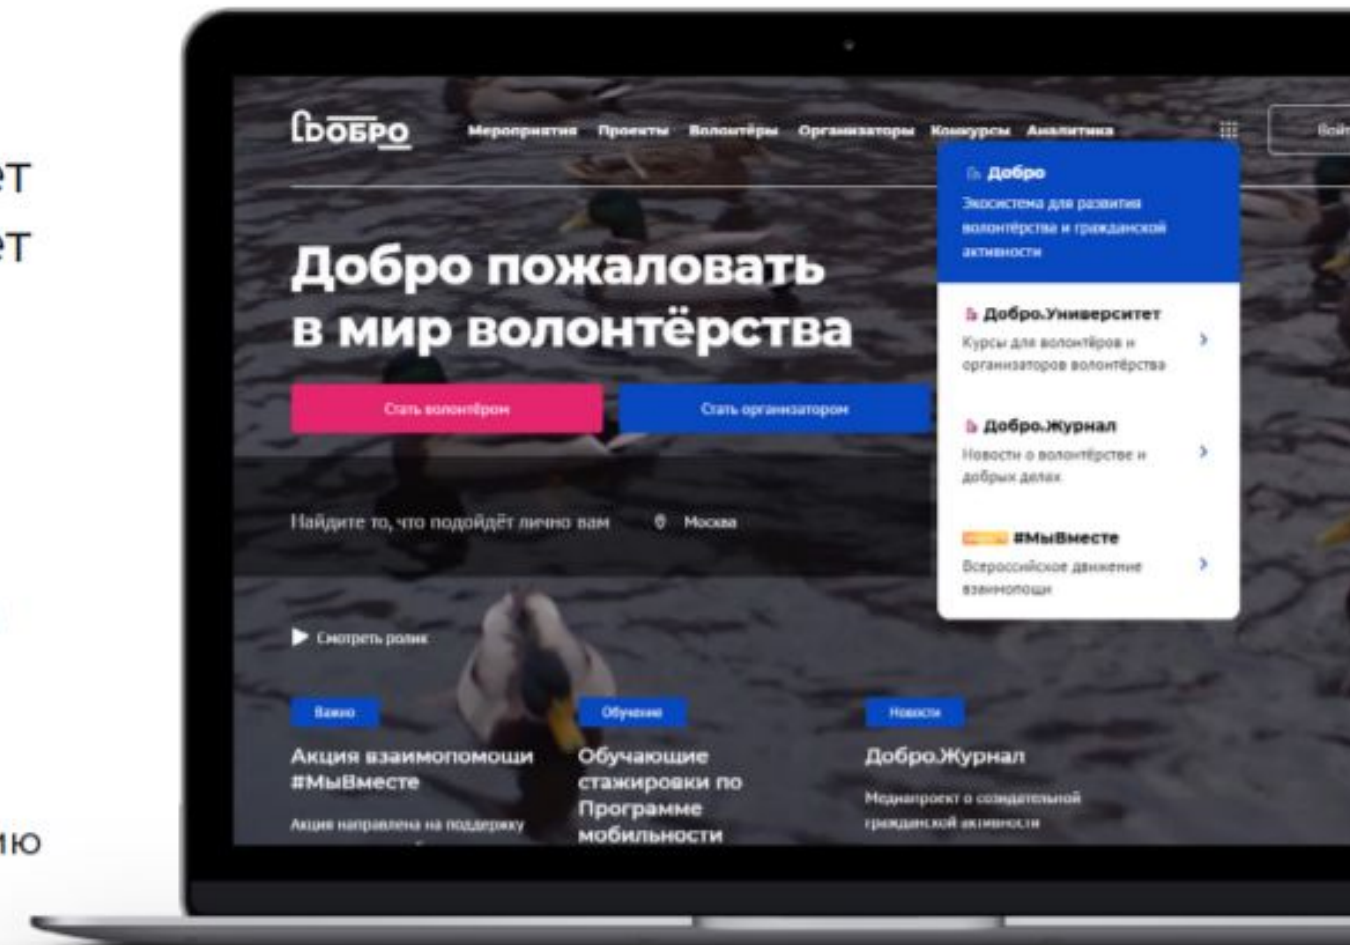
ет
ет

ию

ДОБРО

Мероприятия Проекты Волонтёры Организаторы Конкурсы Аналитика

Войт

Добро пожаловать в мир волонтёрства

Стать волонтёром

Стать организатором

Добро
Экосистема для развития волонтёрства и гражданской активности

Добро.Университет
Курсы для волонтёров и организаторов волонтёрства

Добро.Журнал
Новости о волонтёрстве и добрых делах

#МыВместе
Всероссийское движение взаимопощи

Найдите то, что подойдёт лично вам

Москва

Смотреть ролик

Важно
Акция взаимопомощи #МыВместе
Акция направлена на поддержку

Обучение
Обучающие стажировки по Программе мобильности

Новости
Добро.Журнал
Медиапроект о созидательной гражданской активности